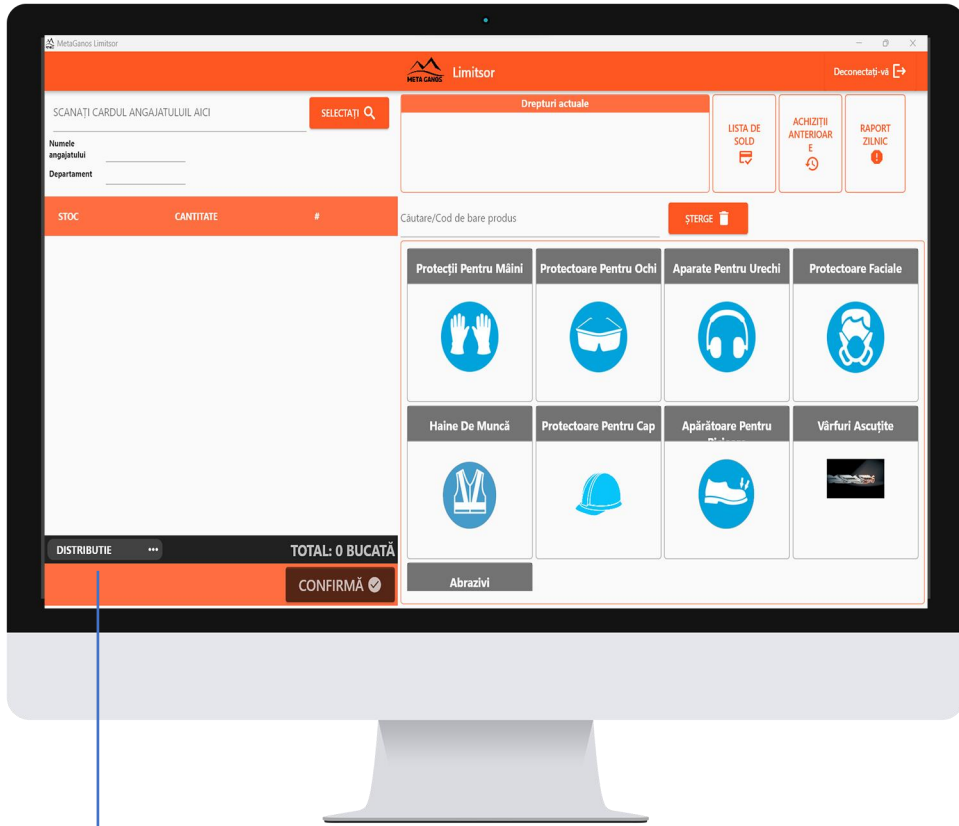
MetaGanos Limitsor

META GANOS Limitsor

Deconectați-vă

SCANAȚI CARDUL ANGAJATULUIL AICI

SELECTAȚI

Numele angajatului

Departament

STOC CANTITATE #

DISTRIBUTIE •••

TOTAL: 0 BUCATĂ

CONFIRMĂ

Drepturi actuale

LISTA DE SOLD

ACHIZIȚII ANTERIOAR E

RAPORT ZILNIC

Căutare/Cod de bare produs

ȘTERGE

Protecții Pentru Mâini

Protectoare Pentru Ochi

Aparate Pentru Urechi

Protectoare Faciale

Haine De Muncă

Protectoare Pentru Cap

Apărătoare Pentru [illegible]

Vârfuri Ascuțite

Abrazivi